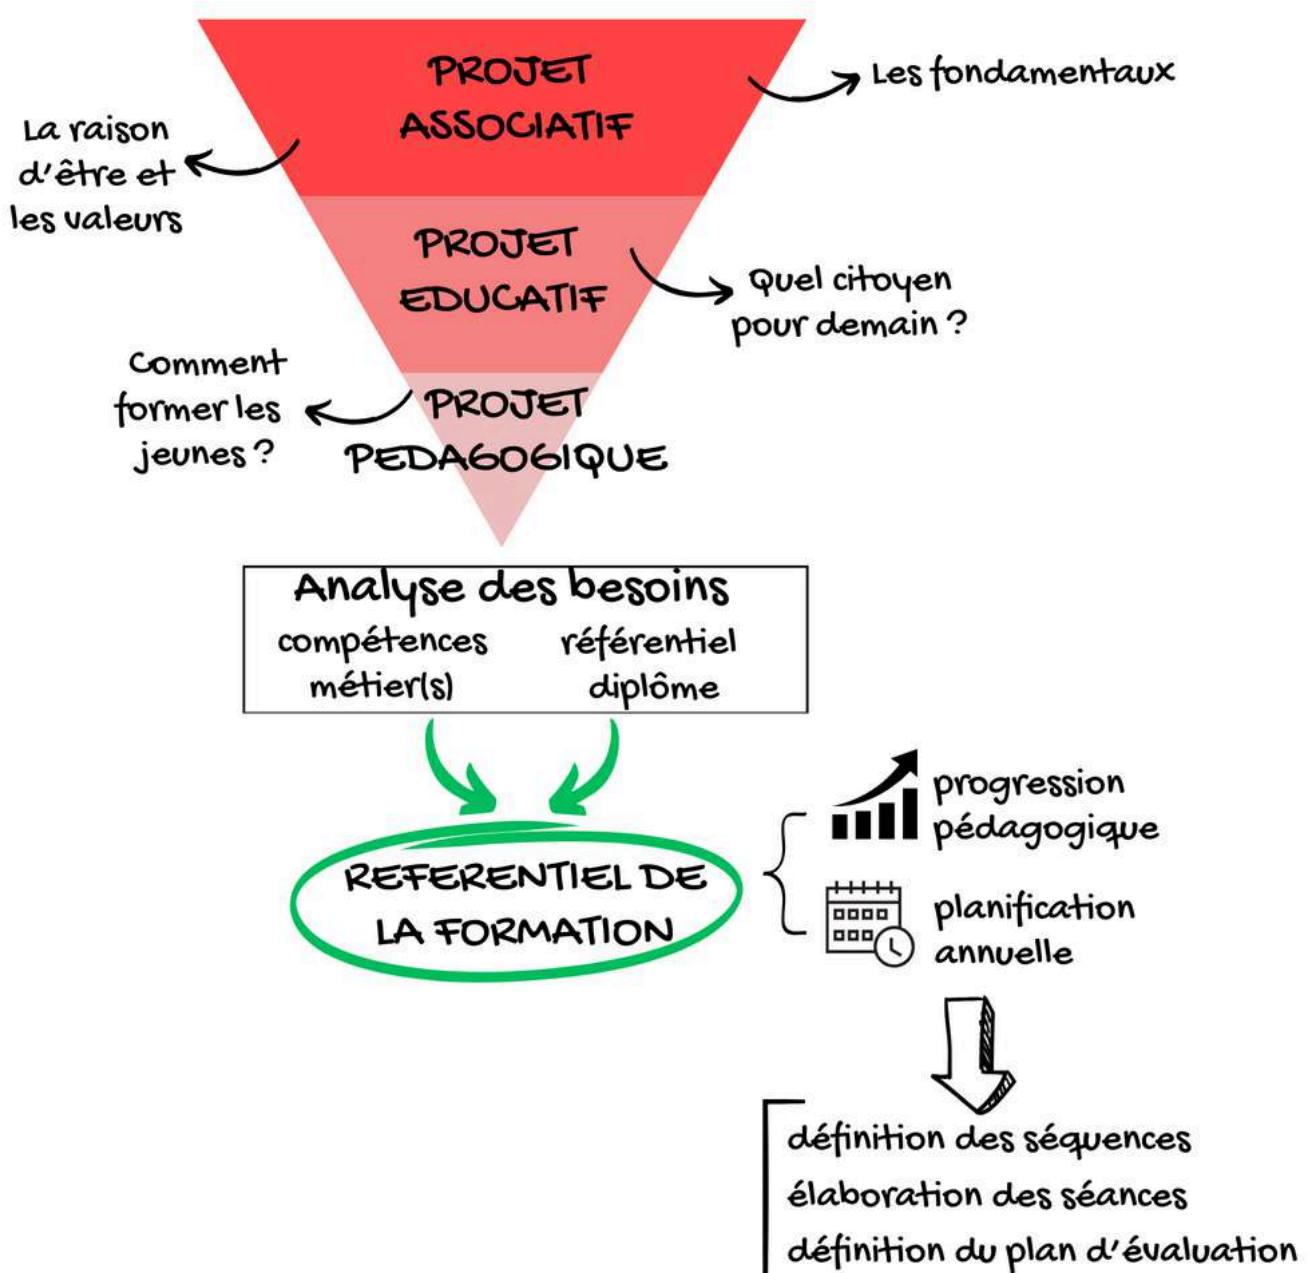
PROJET ASSOCIATIF

Les fondamentaux

La raison d'être et les valeurs

PROJET EDUCATIF

Quel citoyen pour demain ?

Comment former les jeunes ?

PROJET PEDAGOGIQUE

Analyse des besoins

compétences métier(s)

référentiel diplôme

REFERENTIEL DE LA FORMATION

progression pédagogique

planification annuelle

définition des séquences
élaboration des séances
définition du plan d'évaluation